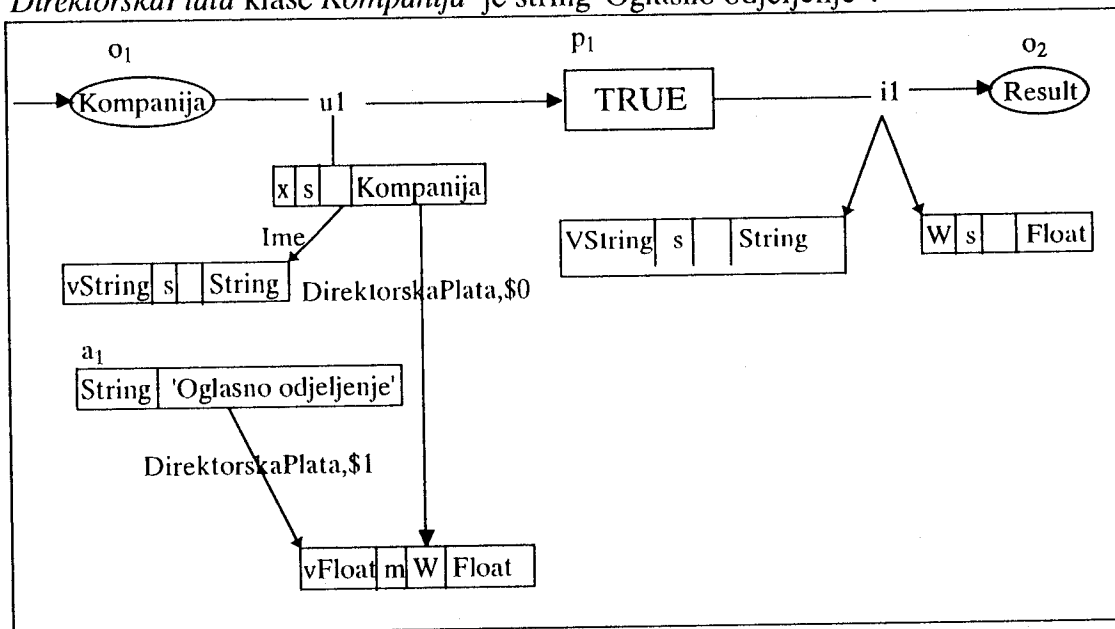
Direktorska Plata klase Kompanija" je string 'Oglasno odjeljenje'.

$o_1$

Kompanija

u1

$p_1$

TRUE

i1

$o_2$

Result

| x | s | | Kompanija |
|---|---|---|---|

Ime

| vString | s | | String |
|---|---|---|---|

DirektorskaPlata,\$0

| VString | s | | String |
|---|---|---|---|

| W | s | | Float |
|---|---|---|---|

$a_1$

| String | 'Oglasno odjeljenje' |
|---|---|

DirektorskaPlata,\$1

| vFloat | m | W | Float |
|---|---|---|---|